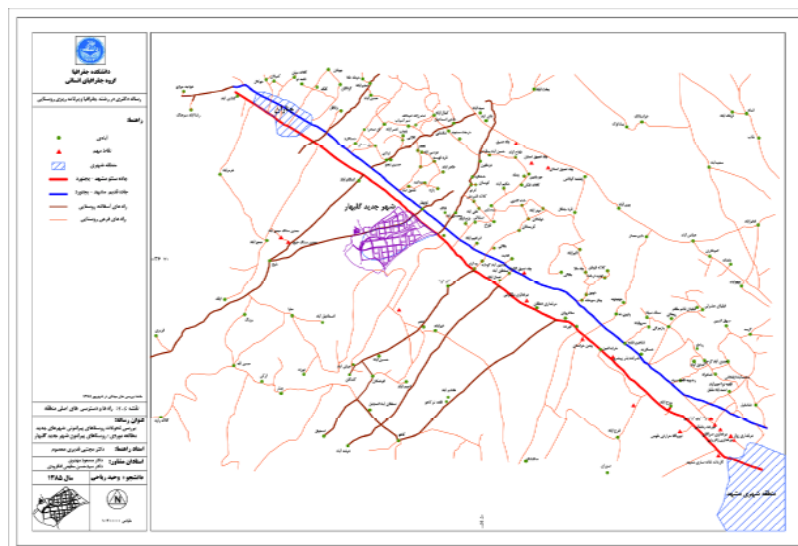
دانشکده جغرافیا
گروه جغرافیای انسانی

رساله دکتری در رشته جغرافیا و برنامه ریزی روستایی

راهنما

آبادی

نقاط مهم

منطقه شهری

جاده مشهد - چناران

جاده قدیم مشهد - چناران

راه های اسفالته روستایی

راه های فرعی روستایی

نقشه ۵-۱۰ : راه های دسترسی های اصلی منطقه

عنوان رساله:
بررسی تحولات روستاهای پیرامونی شهرهای جدید
مطالعه موردی : روستاهای پیرامون شهر جدید گلبهار

استاد راهنما: دکتر مجتبی قدیری معصوم

استادان مشاور: دکتر مسعود مهدوی
دکتر سید حسن مطیعی لنگرودی

دانشجو: وحید ریاحی

سال ۱۳۸۵

مقیاس ۱:۲۰۰۰۰۰

چناران

شهر جدید گلبهار

منطقه شهری مشهد